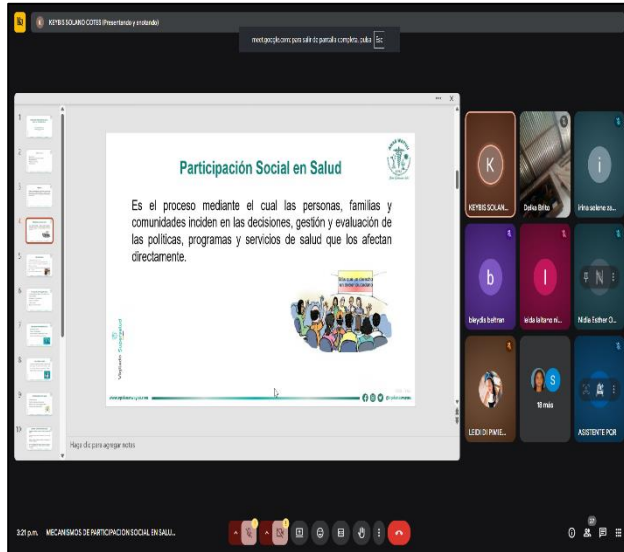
KEYBIS SOLANO COTES (Presentando y grabando)

meet.google.com para salir de pantalla completa, pulsa Esc

Participación Social en Salud

Es el proceso mediante el cual las personas, familias y comunidades inciden en las decisiones, gestión y evaluación de las políticas, programas y servicios de salud que los afectan directamente.

Haga clic para agregar notas

1
2
3
4
5
6
7
8
9
10

K
KEYBIS SOLAN...
Dalia Brito
i
irina solano co...
b
bleydis beltran
l
leidis beltrano m...
N
Nidia Esther O...
LEIDI DI PIMIE...
S
18 más
ASISTENTE PQR

3:21 p.m. MECANISMOS DE PARTICIPACION SOCIAL EN SALU...